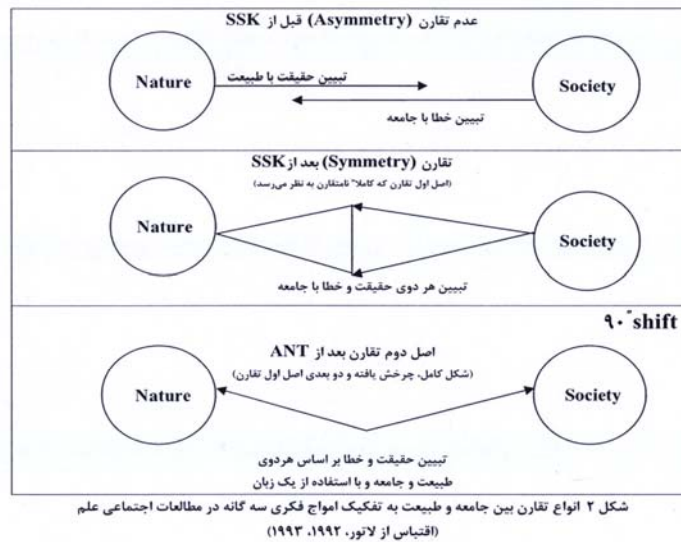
عدم تقارن (Asymmetry) قبل از SSK

Nature

تبیین حقیقت با طبیعت

Society

تبیین خطا با جامعه

تقارن (Symmetry) بعد از SSK

(اصل اول تقارن که کاملاً نامتقارن به نظر می‌رسد)

Nature

Society

تبیین هر دوی حقیقت و خطا با جامعه

۹۰° shift

اصل دوم تقارن بعد از ANT

(شکل کامل، چرخش یافته و دو بعدی اصل اول تقارن)

Nature

Society

تبیین حقیقت و خطا بر اساس هردوی طبیعت و جامعه و با استفاده از یک زبان

شکل ۲ انواع تقارن بین جامعه و طبیعت به تفکیک امواج فکری سه گانه در مطالعات اجتماعی علم

(اقتباس از لاتور، ۱۹۹۲، ۱۹۹۳)